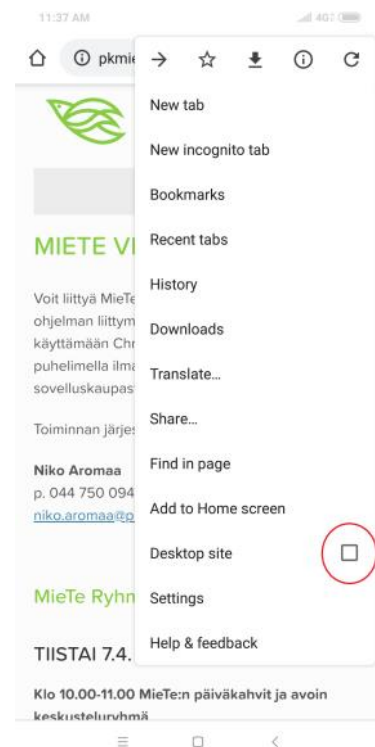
11:37 AM

4G

pkmi

New tab

New incognito tab

Bookmarks

MIETE V

Recent tabs

Voit liittyä MieTe ohjelman liittym käyttämään Chr puhelimella ilma sovelluskaupas

History

Downloads

Translate...

Toiminnan järjes

Share...

Niko Aromaa p. 044 750 094 niko.aromaa@p

Find in page

Add to Home screen

Desktop site

MieTe Ryhm

Settings

TIISTAI 7.4.

Help & feedback

Klo 10.00-11.00 MieTe:n päiväkahvit ja avoin keskusteluryhmä